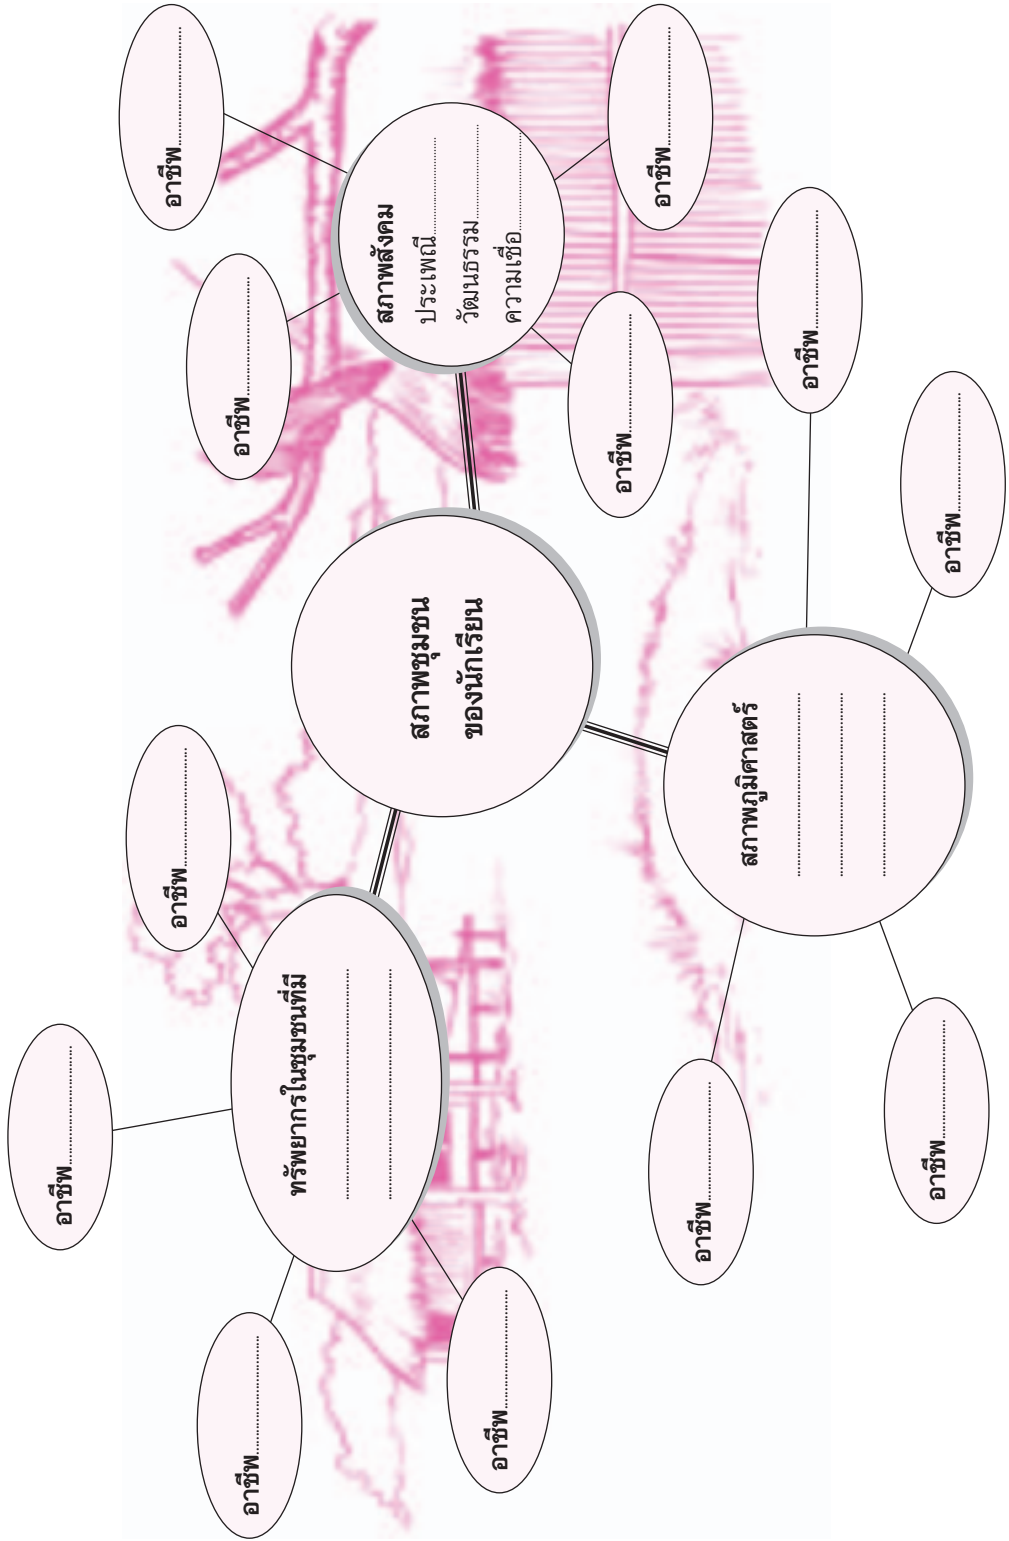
สภาพชุมชนของนักเรียน

สภาพสังคม
ประเพณี..................
วัฒนธรรม..................
ความเชื่อ..................

อาชีพ..................

อาชีพ..................

อาชีพ..................

อาชีพ..................

ทรัพยากรในชุมชนที่มี
..................
..................

อาชีพ..................

อาชีพ..................

อาชีพ..................

อาชีพ..................

สภาพภูมิศาสตร์
..................
..................
..................

อาชีพ..................

อาชีพ..................

อาชีพ..................

อาชีพ..................